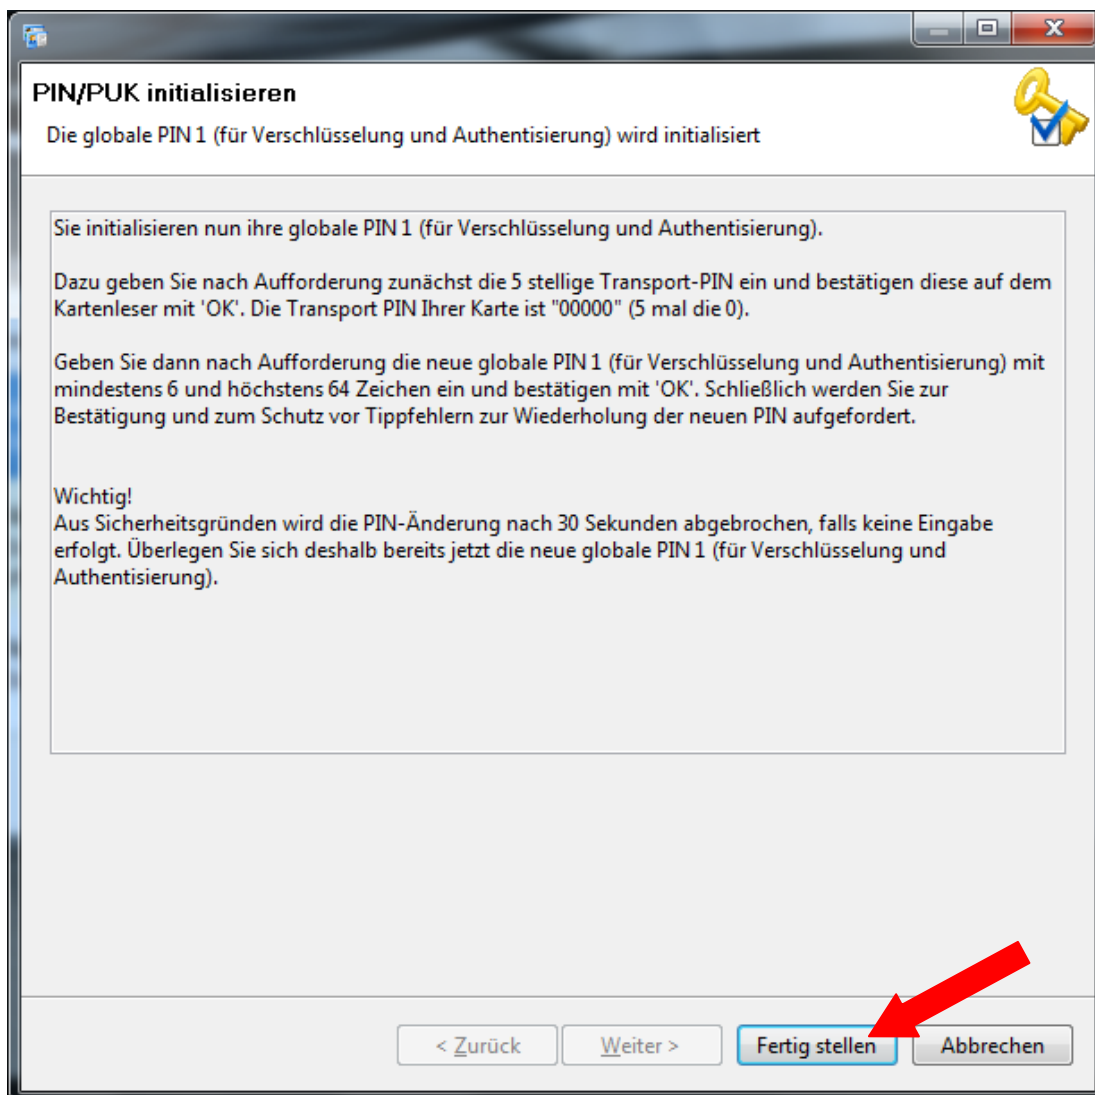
PIN/PUK initialisieren

Die globale PIN 1 (für Verschlüsselung und Authentisierung) wird initialisiert

Sie initialisieren nun ihre globale PIN 1 (für Verschlüsselung und Authentisierung).

Dazu geben Sie nach Aufforderung zunächst die 5 stellige Transport-PIN ein und bestätigen diese auf dem Kartenleser mit 'OK'. Die Transport PIN Ihrer Karte ist "00000" (5 mal die 0).

Geben Sie dann nach Aufforderung die neue globale PIN 1 (für Verschlüsselung und Authentisierung) mit mindestens 6 und höchstens 64 Zeichen ein und bestätigen mit 'OK'. Schließlich werden Sie zur Bestätigung und zum Schutz vor Tippfehlern zur Wiederholung der neuen PIN aufgefordert.

Wichtig!
Aus Sicherheitsgründen wird die PIN-Änderung nach 30 Sekunden abgebrochen, falls keine Eingabe erfolgt. Überlegen Sie sich deshalb bereits jetzt die neue globale PIN 1 (für Verschlüsselung und Authentisierung).

< Zurück | Weiter > | Fertig stellen | Abbrechen